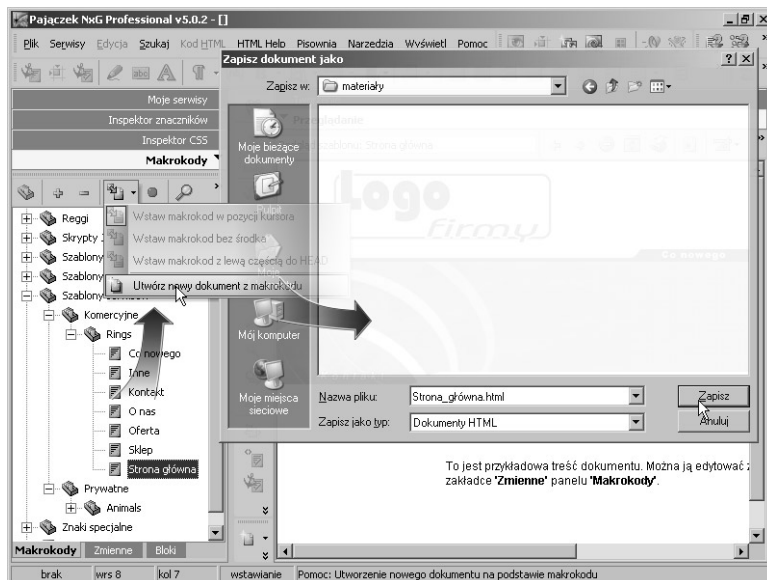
Pajączek NxG Professional v5.0.2 - []

Plik Serwisy Edycja Szukaj Kod HTML HTML Help Pisownia Narzędzia Wyświetl Pomoc

Moje serwisy
Inspektor znaczników
Inspektor CSS
Makrokody

Reggi
Skrypty
Szablony
Szablony
Szablony
Komercyjne
Rings
Co nowego
Inne
Kontakt
O nas
Oferta
Sklep
Strona główna
Prywatne
Animals
Znaki specjalne

Wstaw makrokod w pozycji kursora
Wstaw makrokod bez środka
Wstaw makrokod z lewą częścią do HEAD
Utwórz nowy dokument z makrokodu

Makrokody Zmienne Bloki

Zapisz dokument jako

Zapisz w: materiały

Moje bieżące dokumenty
Mój komputer
Moje miejsca sieciowe

Nazwa pliku: Strona_główna.html
Zapisz jako typ: Dokumenty HTML

Zapisz
Anuluj

Przeglądanie
Logo
Firmy
Co nowego

To jest przykładowa treść dokumentu. Można ją edytować z zakładce 'Zmienne' panelu 'Makrokody'.

brak | wrs 8 | kol 7 | wstawianie | Pomoc: Utworzenie nowego dokumentu na podstawie makrokodu